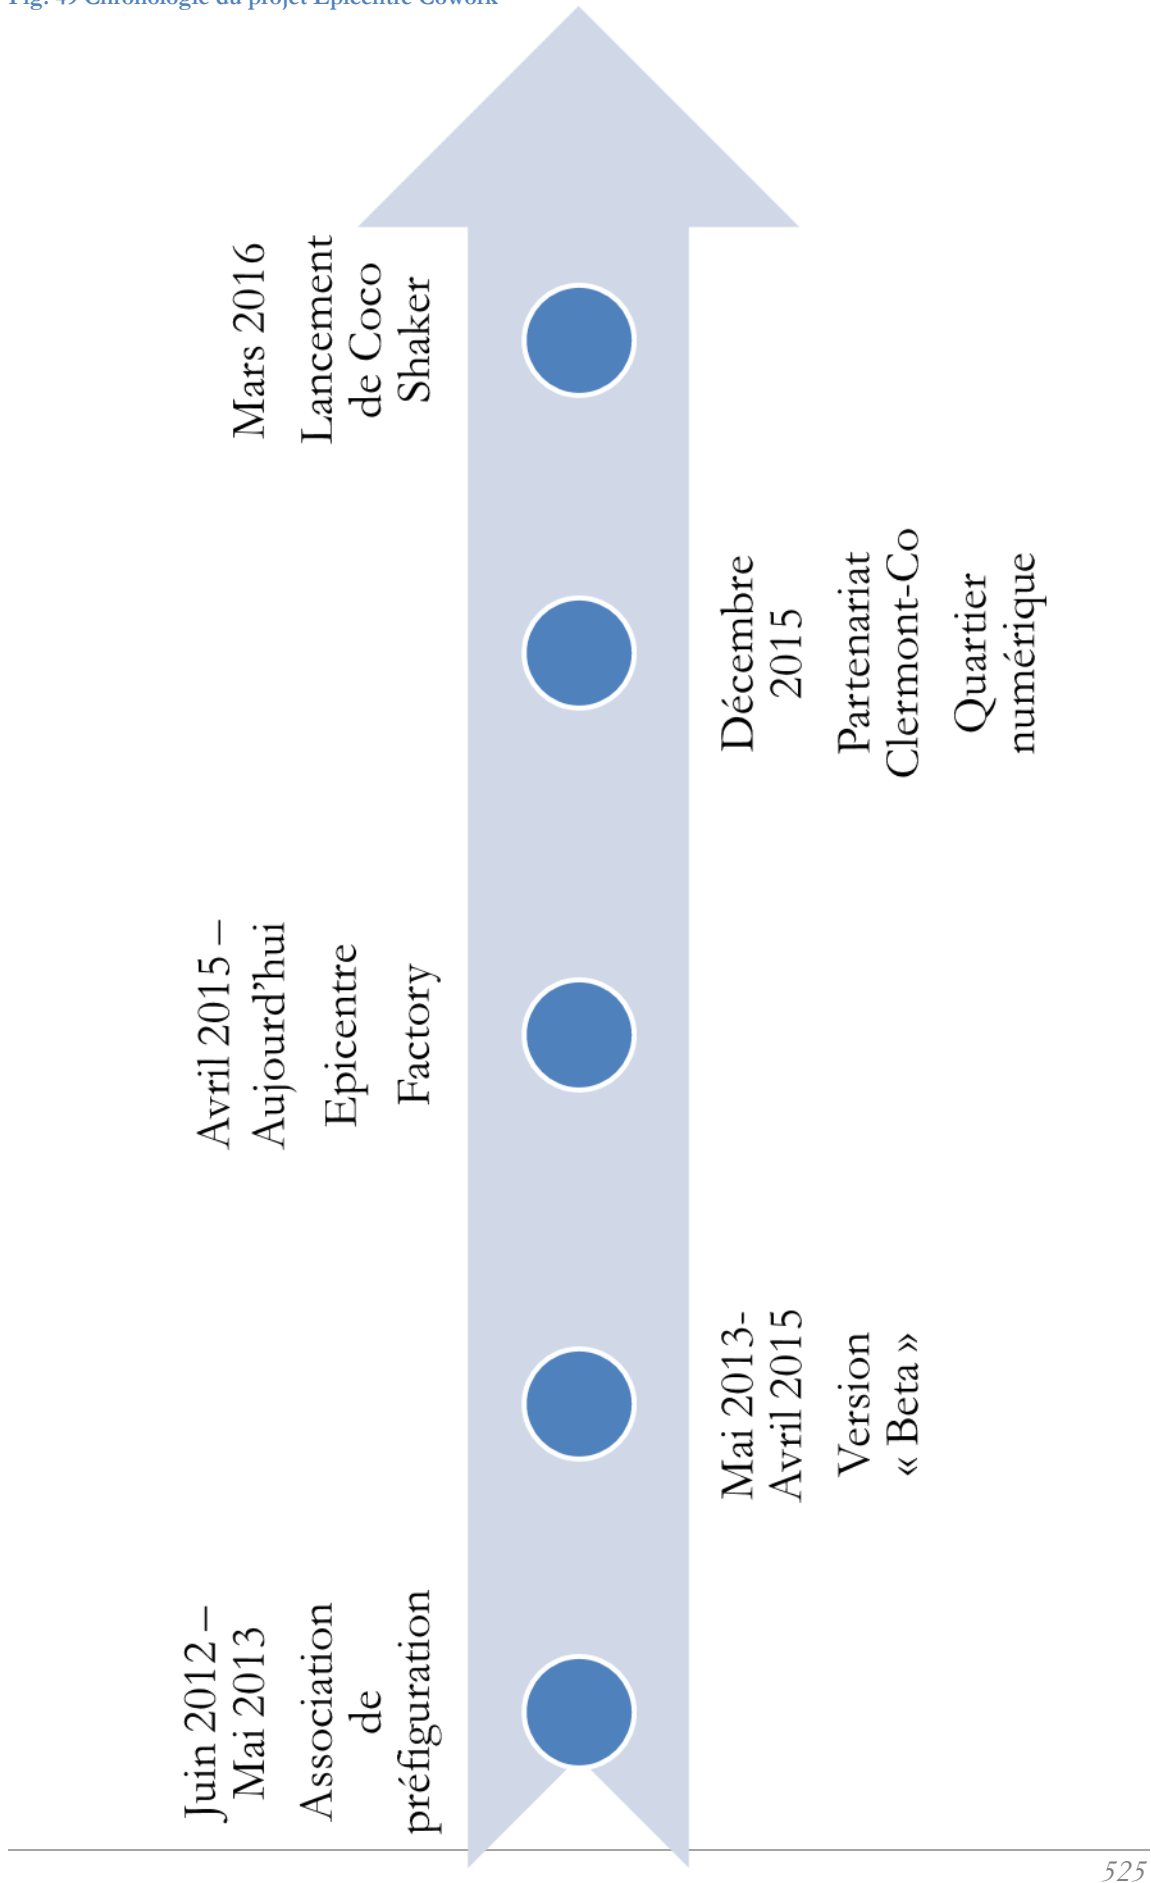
Fig. 49 Chronologie du projet Epicentre Cowork

Juin 2012 – Mai 2013

Association de préfiguration

Mai 2013- Avril 2015

Version « Beta »

Avril 2015 – Aujourd'hui

Epicentre Factory

Décembre 2015

Partenariat Clermont-Co

Quartier numérique

Mars 2016

Lancement de Coco Shaker

525